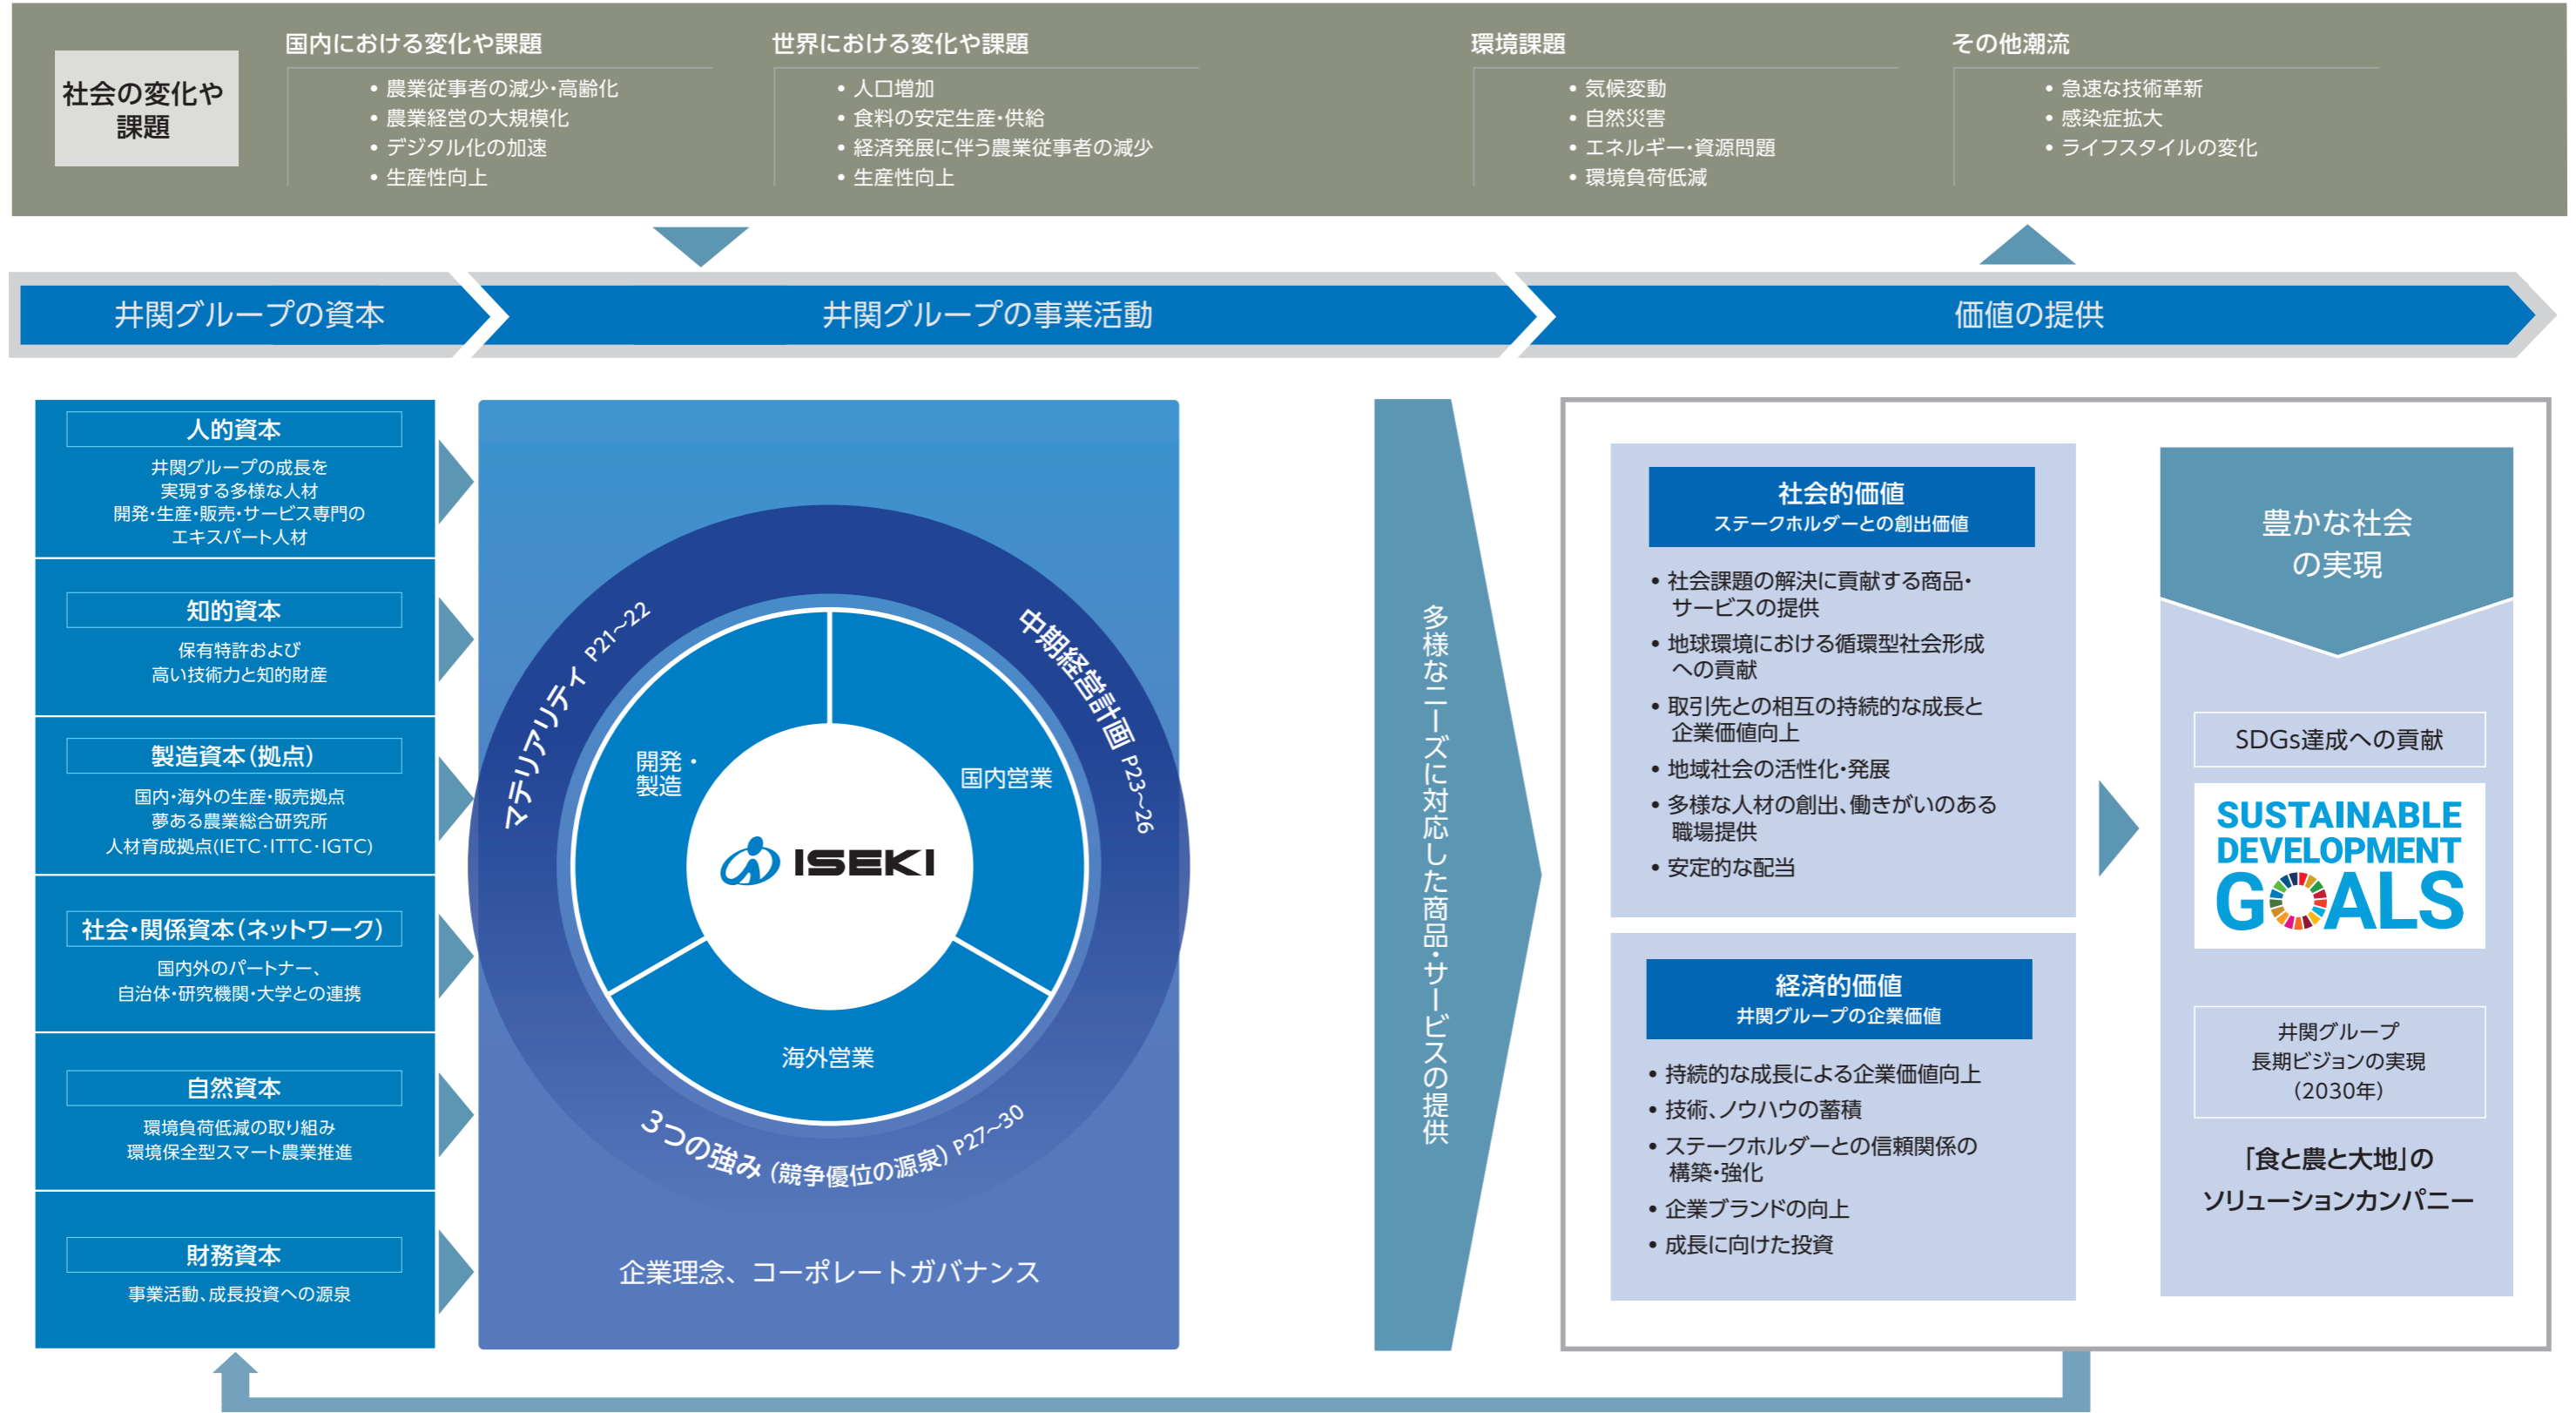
社会の変化や課題

国内における変化や課題
• 農業従事者の減少・高齢化
• 農業経営の大規模化
• デジタル化の加速
• 生産性向上

世界における変化や課題
• 人口増加
• 食料の安定生産・供給
• 経済発展に伴う農業従事者の減少
• 生産性向上

環境課題
• 気候変動
• 自然災害
• エネルギー・資源問題
• 環境負荷低減

その他潮流
• 急速な技術革新
• 感染症拡大
• ライフスタイルの変化

井関グループの資本

井関グループの事業活動

価値の提供

人的資本
井関グループの成長を実現する多様な人材
開発・生産・販売・サービス専門のエキスパート人材

知的資本
保有特許および高い技術力と知的財産

製造資本(拠点)
国内・海外の生産・販売拠点
夢ある農業総合研究所
人材育成拠点(IETC・ITTC・IGTC)

社会・関係資本(ネットワーク)
国内外のパートナー、自治体・研究機関・大学との連携

自然資本
環境負荷低減の取り組み
環境保全型スマート農業推進

財務資本
事業活動、成長投資への源泉

マテリアリティ P21~22

中期経営計画 P23~26

開発・製造

国内営業

ISEKI

海外営業

3つの強み(競争優位の源泉) P27~30

企業理念、コーポレートガバナンス

多様なニーズに対応した商品・サービスの提供

社会的価値
ステークホルダーとの創出価値
• 社会課題の解決に貢献する商品・サービスの提供
• 地球環境における循環型社会形成への貢献
• 取引先との相互の持続的な成長と企業価値向上
• 地域社会の活性化・発展
• 多様な人材の創出、働きがいのある職場提供
• 安定的な配当

経済的価値
井関グループの企業価値
• 持続的な成長による企業価値向上
• 技術、ノウハウの蓄積
• ステークホルダーとの信頼関係の構築・強化
• 企業ブランドの向上
• 成長に向けた投資

豊かな社会の実現

SDGs達成への貢献

SUSTAINABLE DEVELOPMENT GOALS

井関グループ
長期ビジョンの実現
(2030年)

「食と農と大地」のソリューションカンパニー